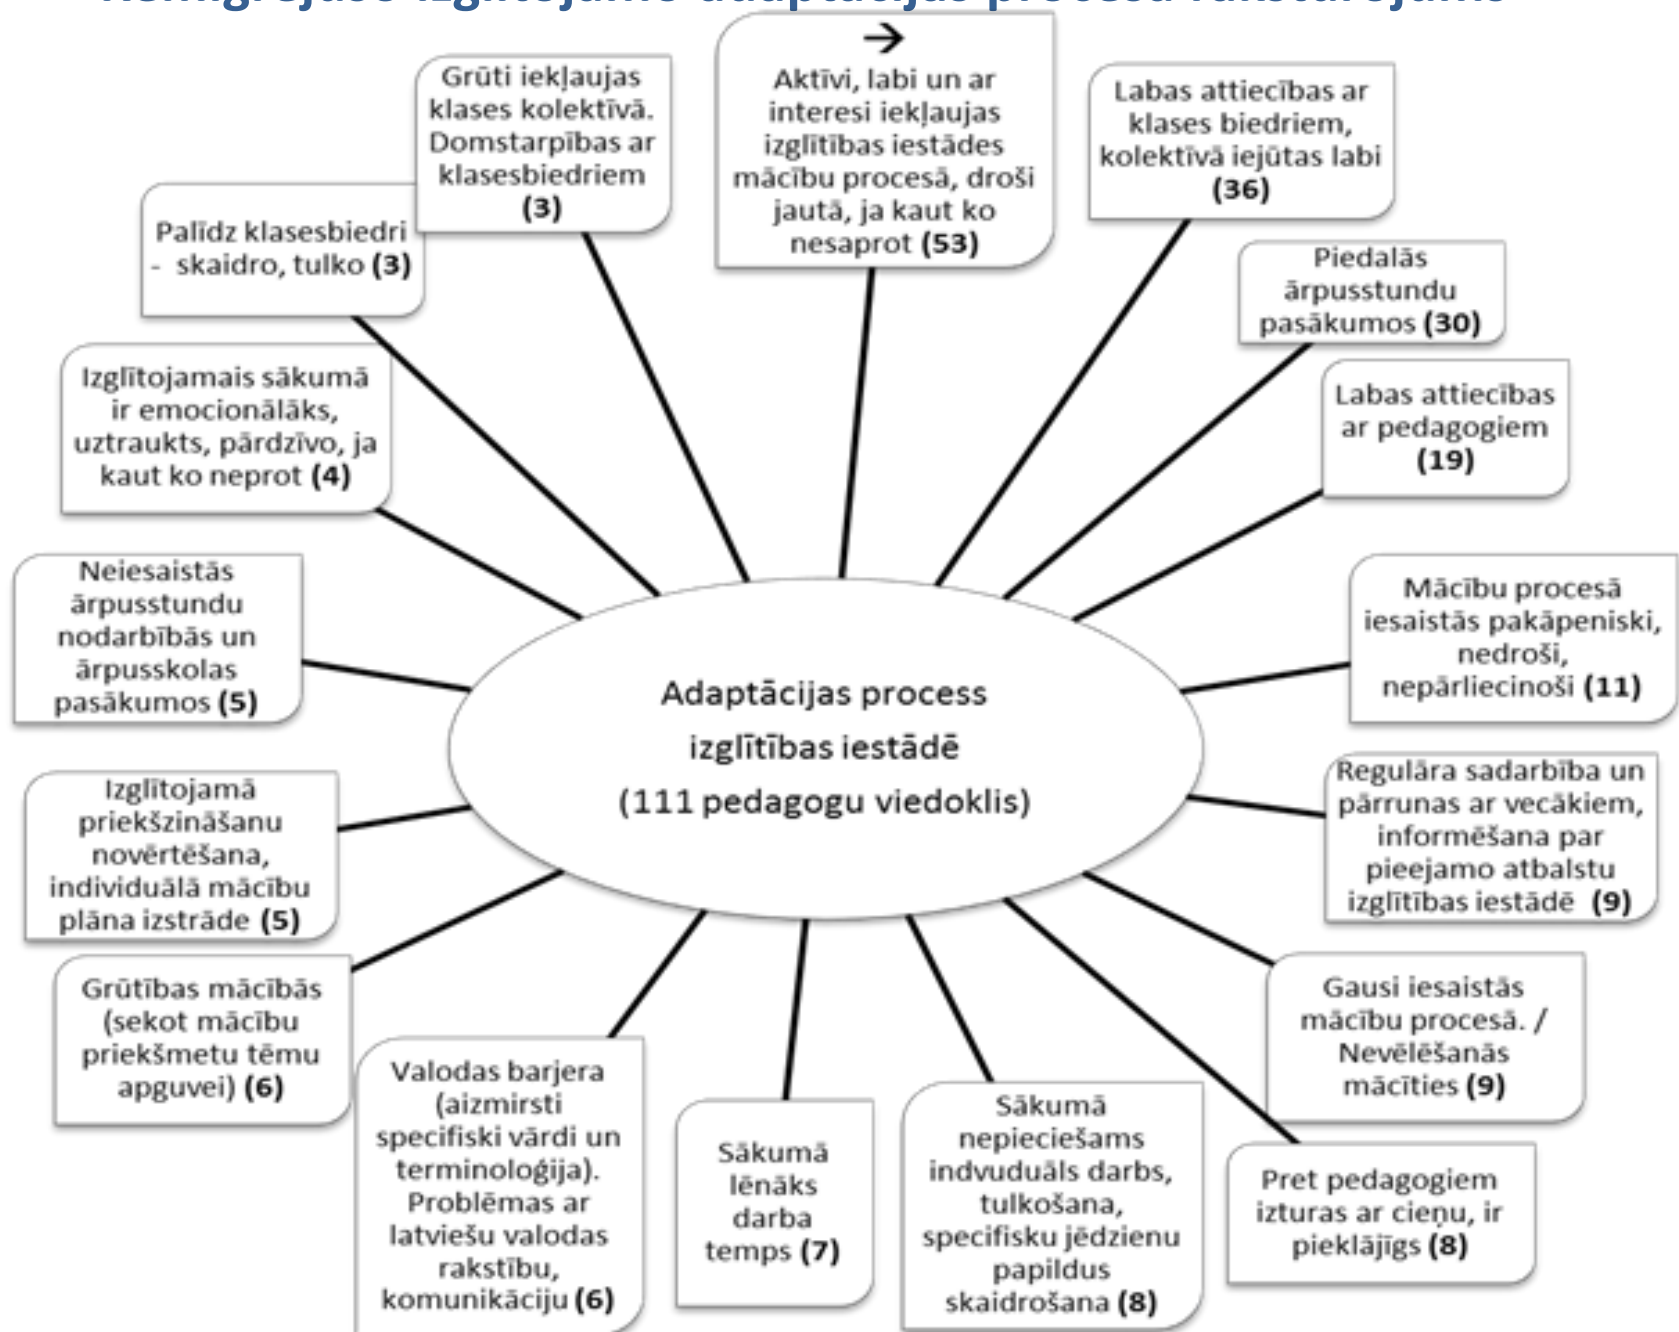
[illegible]

Adaptācijas process izglītības iestādē (111 pedagogu viedoklis)

→ Aktīvi, labi un ar interesi iekļaujas izglītības iestādes mācību procesā, droši jautā, ja kaut ko nesaprot **(53)**

Labas attiecības ar klases biedriem, kolektīvā iejūtas labi **(36)**

Piedalās ārpusstundu pasākumos **(30)**

Labas attiecības ar pedagogiem **(19)**

Mācību procesā iesaistās pakāpeniski, nedroši, nepārliecinoši **(11)**

Regulāra sadarbība un pārrunas ar vecākiem, informēšana par pieejamo atbalstu izglītības iestādē **(9)**

Gausi iesaistās mācību procesā. / Nevēlēšanās mācīties **(9)**

Pret pedagogiem izturas ar cieņu, ir pieklājīgs **(8)**

Sākumā nepieciešams indvuduāls darbs, tulkošana, specifisku jēdzienu papildus skaidrošana **(8)**

Sākumā lēnāks darba temps **(7)**

Valodas barjera (aizmirsti specifiski vārdi un terminoloģija). Problēmas ar latviešu valodas rakstību, komunikāciju **(6)**

Grūtības mācībās (sekot mācību priekšmetu tēmu apguvei) **(6)**

Izglītojamā priekšzināšanu novērtēšana, individuālā mācību plāna izstrāde **(5)**

Neiesaistās ārpusstundu nodarbībās un ārpusskolas pasākumos **(5)**

Izglītojamais sākumā ir emocionālāks, uztraukts, pārdzīvo, ja kaut ko neprot **(4)**

Palīdz klasesbiedri - skaidro, tulko **(3)**

Grūti iekļaujas klases kolektīvā. Domstarpības ar klasesbiedriem **(3)**